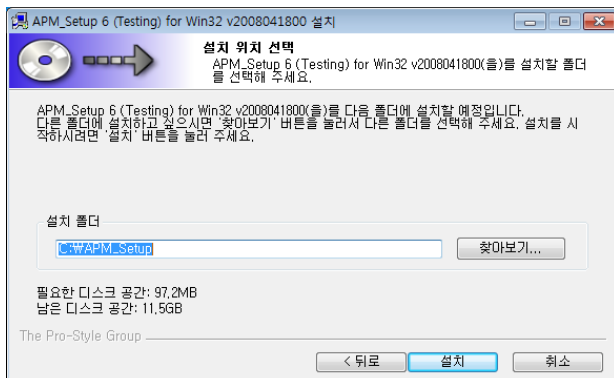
APM_Setup 6 (Testing) for Win32 v2008041800 설치

설치 위치 선택

APM_Setup 6 (Testing) for Win32 v2008041800(을)를 설치할 폴더를 선택해 주세요.

APM_Setup 6 (Testing) for Win32 v2008041800(을)를 다음 폴더에 설치할 예정입니다. 다른 폴더에 설치하고 싶으시면 '찾아보기' 버튼을 눌러서 다른 폴더를 선택해 주세요. 설치를 시작하시려면 '설치' 버튼을 눌러 주세요.

설치 폴더

C:₩APM_Setup

찾아보기...

필요한 디스크 공간: 97,2MB
남은 디스크 공간: 11,5GB

The Pro-Style Group

< 뒤로

설치

취소